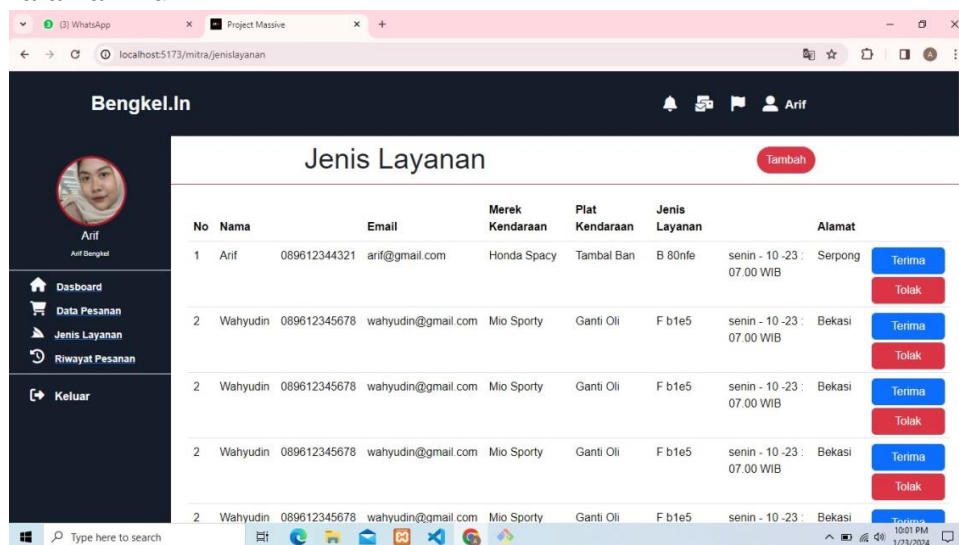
(3) WhatsApp
Project Massive
localhost:5173/mitra/jenislayanan

Bengkel.In

Arif

Arif
Arif Bengkel

Dasboard
Data Pesanan
Jenis Layanan
Riwayat Pesanan

Keluar

Jenis Layanan

Tambah

| No | Nama | | Email | Merek Kendaraan | Plat Kendaraan | Jenis Layanan | | Alamat | |
|---|---|---|---|---|---|---|---|---|---|
| 1 | Arif | 089612344321 | arif@gmail.com | Honda Spacy | Tambal Ban | B 80nfe | senin - 10 -23 : 07.00 WIB | Serpong | Terima Tolak |
| 2 | Wahyudin | 089612345678 | wahyudin@gmail.com | Mio Sporty | Ganti Oli | F b1e5 | senin - 10 -23 : 07.00 WIB | Bekasi | Terima Tolak |
| 2 | Wahyudin | 089612345678 | wahyudin@gmail.com | Mio Sporty | Ganti Oli | F b1e5 | senin - 10 -23 : 07.00 WIB | Bekasi | Terima Tolak |
| 2 | Wahyudin | 089612345678 | wahyudin@gmail.com | Mio Sporty | Ganti Oli | F b1e5 | senin - 10 -23 : 07.00 WIB | Bekasi | Terima Tolak |
| 2 | Wahyudin | 089612345678 | wahyudin@gmail.com | Mio Sporty | Ganti Oli | F b1e5 | senin - 10 -23 : | Bekasi | Terima |

Type here to search
10:01 PM
1/23/2024